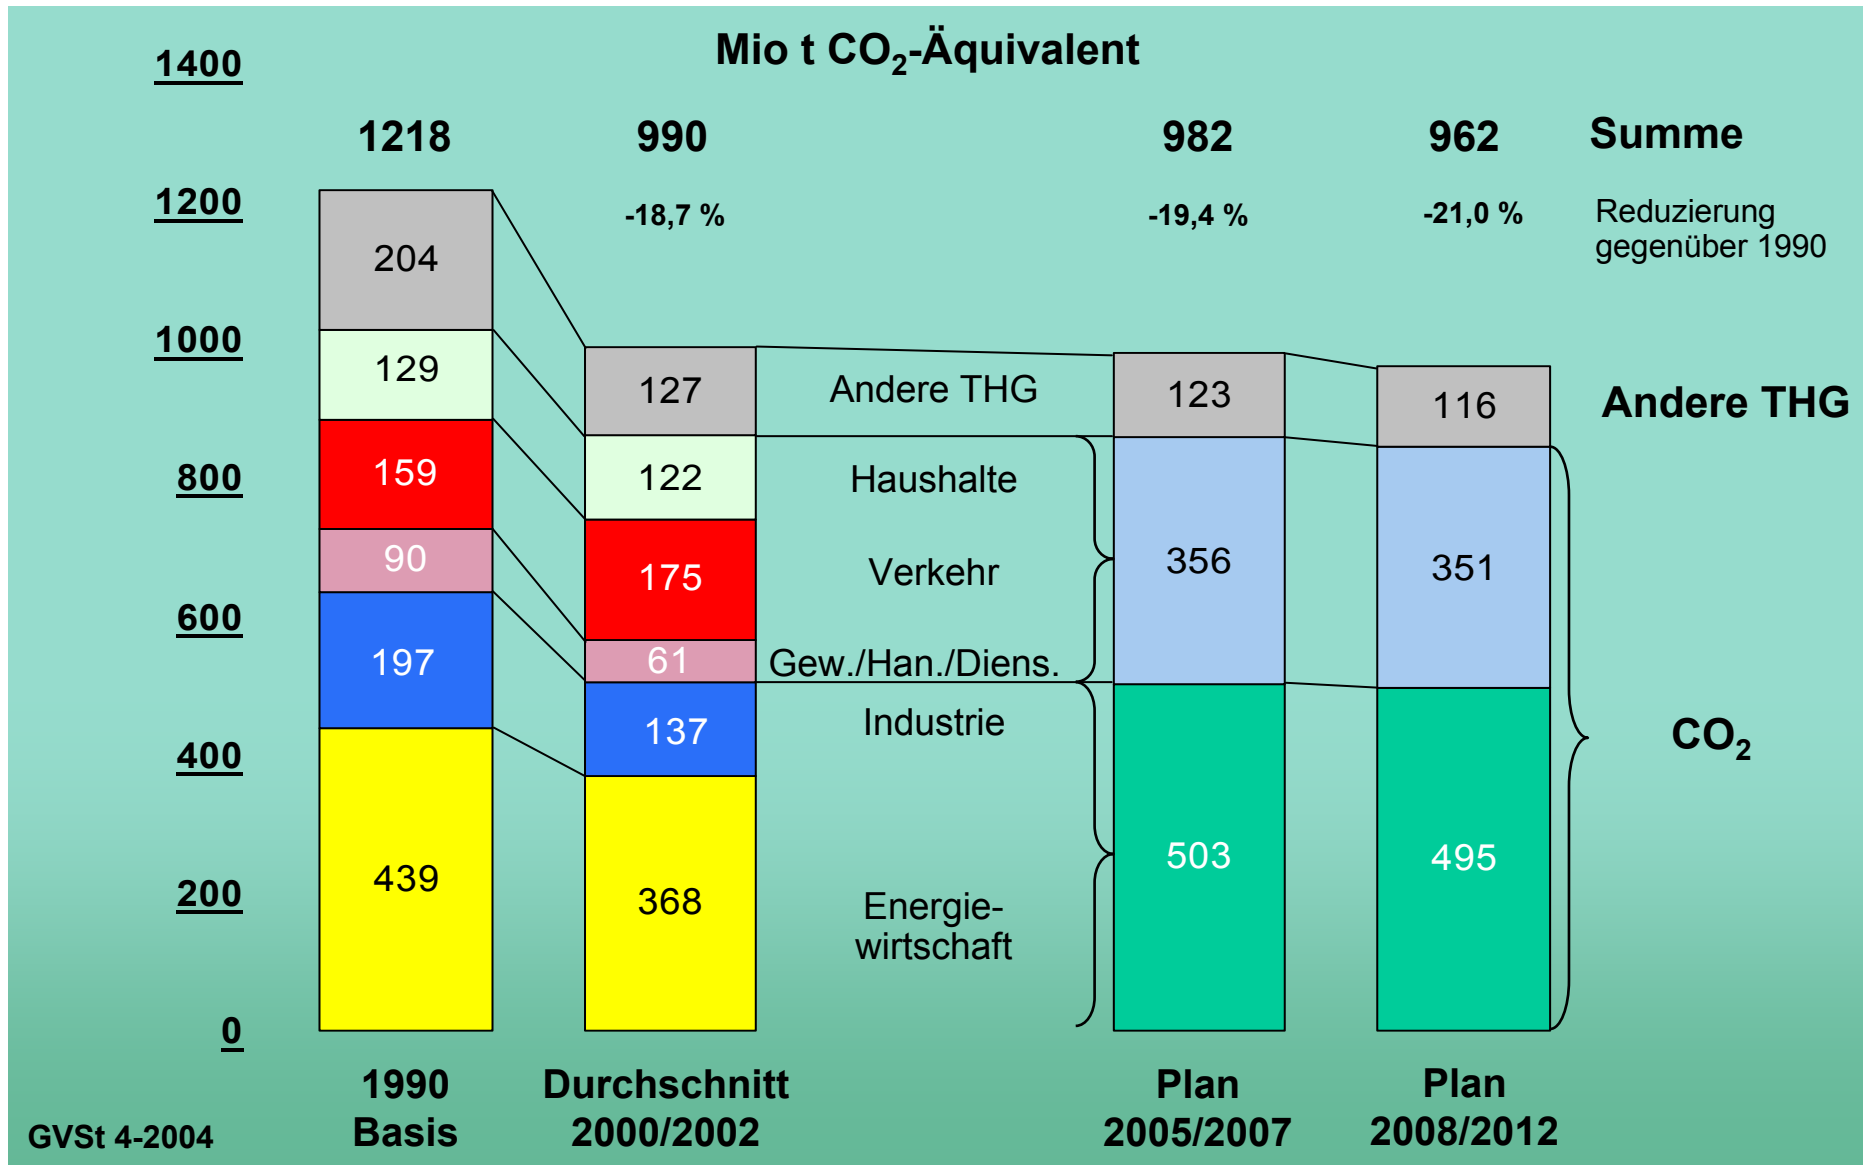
Mio t $CO_2$-Äquivalent

1400
1200
1000
800
600
400
200
0

1218 990 982 962 Summe

-18,7 % -19,4 % -21,0 % Reduzierung gegenüber 1990

204
129
159
90
197
439

127
122
175
61
137
368

Andere THG
Haushalte
Verkehr
Gew./Han./Diens.
Industrie
Energiewirtschaft

123
356
503

116
351
495

Andere THG

$CO_2$

1990 Basis

Durchschnitt 2000/2002

Plan 2005/2007

Plan 2008/2012

GVSt 4-2004